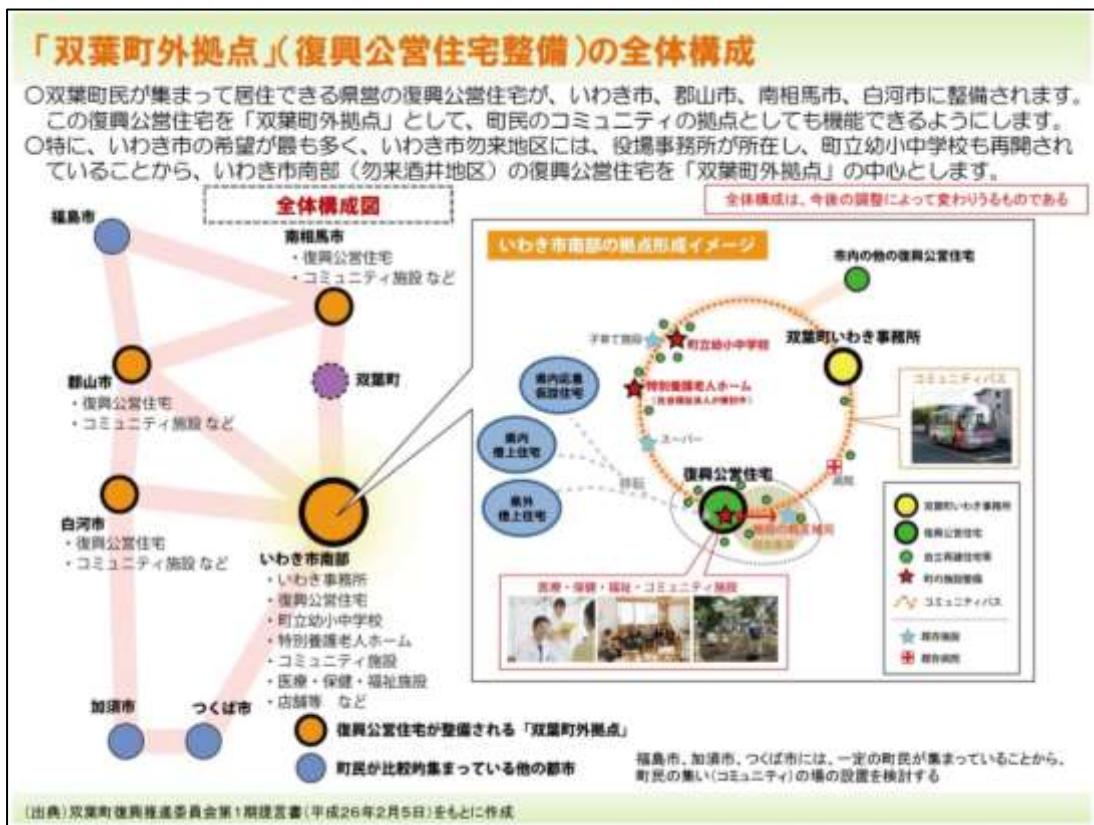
「双葉町外拠点」(復興公営住宅整備)の全体構成

○双葉町民が集まって居住できる県営の復興公営住宅が、いわき市、郡山市、南相馬市、白河市に整備されます。この復興公営住宅を「双葉町外拠点」として、町民のコミュニティの拠点としても機能できるようにします。
○特に、いわき市の希望が最も多く、いわき市勿来地区には、役場事務所が所在し、町立幼小中学校も再開されていることから、いわき市南部(勿来酒井地区)の復興公営住宅を「双葉町外拠点」の中心とします。

全体構成図

全体構成は、今後の調整によって変わりうるものである

福島市

南相馬市
・復興公営住宅
・コミュニティ施設 など

双葉町

郡山市
・復興公営住宅
・コミュニティ施設 など

白河市
・復興公営住宅
・コミュニティ施設 など

いわき市南部
・いわき事務所
・復興公営住宅
・町立幼小中学校
・特別養護老人ホーム
・コミュニティ施設
・医療・保健・福祉施設
・店舗等 など

加須市

つくば市

復興公営住宅が整備される「双葉町外拠点」

町民が比較的集まっている他の都市

いわき市南部の拠点形成イメージ

市内の他の復興公営住宅

子育て施設

町立幼小中学校

双葉町いわき事務所

特別養護老人ホーム
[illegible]

県内応急仮設住宅

県内借上住宅

県外借上住宅

スーパー

移転

復興公営住宅

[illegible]

病院

コミュニティバス

医療・保健・福祉・コミュニティ施設

双葉町いわき事務所
復興公営住宅
自立再建住宅等
町の施設整備
コミュニティバス
既存施設
既存病院

福島市、加須市、つくば市には、一定の町民が集まっていることから、町民の集い(コミュニティ)の場の設置を検討する

(出典)双葉町復興推進委員会第1期提言書(平成26年2月5日)をもとに作成